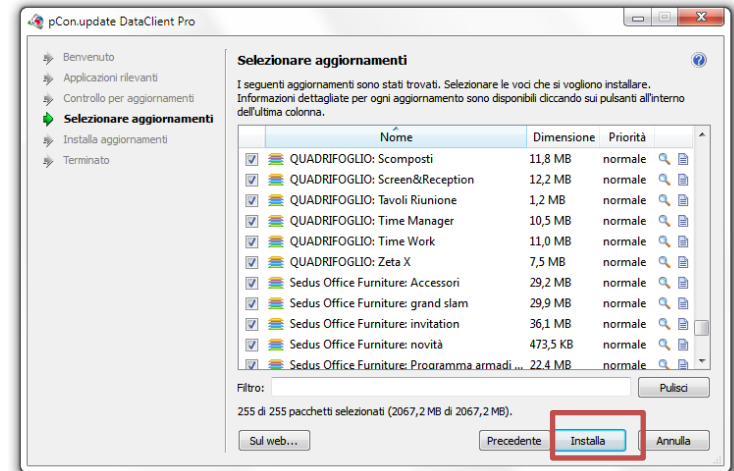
pCon.update DataClient Pro

Benvenuto
Applicazioni rilevanti
Controllo per aggiornamenti
Selezionare aggiornamenti
Installa aggiornamenti
Terminato

Selezionare aggiornamenti

I seguenti aggiornamenti sono stati trovati. Selezionare le voci che si vogliono installare. Informazioni dettagliate per ogni aggiornamento sono disponibili cliccando sui pulsanti all'interno dell'ultima colonna.

| | Nome | Dimensione | Priorità |
|---|---|---|---|
| ☑ | QUADRIFOGLIO: Scomposti | 11,8 MB | normale |
| ☑ | QUADRIFOGLIO: Screen&Reception | 12,2 MB | normale |
| ☑ | QUADRIFOGLIO: Tavoli Riunione | 1,2 MB | normale |
| ☑ | QUADRIFOGLIO: Time Manager | 10,5 MB | normale |
| ☑ | QUADRIFOGLIO: Time Work | 11,0 MB | normale |
| ☑ | QUADRIFOGLIO: Zeta X | 7,5 MB | normale |
| ☑ | Sedus Office Furniture: Accessori | 29,2 MB | normale |
| ☑ | Sedus Office Furniture: grand slam | 29,9 MB | normale |
| ☑ | Sedus Office Furniture: invitation | 36,1 MB | normale |
| ☑ | Sedus Office Furniture: novità | 473,5 KB | normale |
| ☑ | Sedus Office Furniture: Programma armadi ... | 22,4 MB | normale |

Filtro:
Pulisci

255 di 255 pacchetti selezionati (2067,2 MB di 2067,2 MB).

Sul web...
Precedente
Installa
Annulla